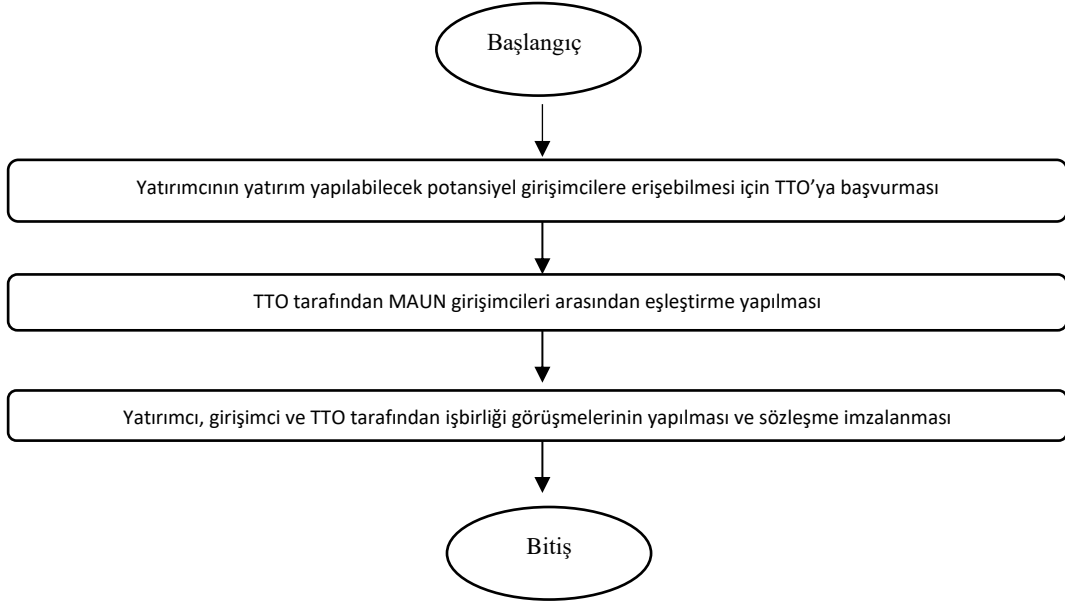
Başlangıç

Yatırımcının yatırım yapılabilecek potansiyel girişimcilere erişebilmesi için TTO'ya başvurması

TTO tarafından MAUN girişimcileri arasından eşleştirme yapılması

Yatırımcı, girişimci ve TTO tarafından işbirliği görüşmelerinin yapılması ve sözleşme imzalanması

Bitiş